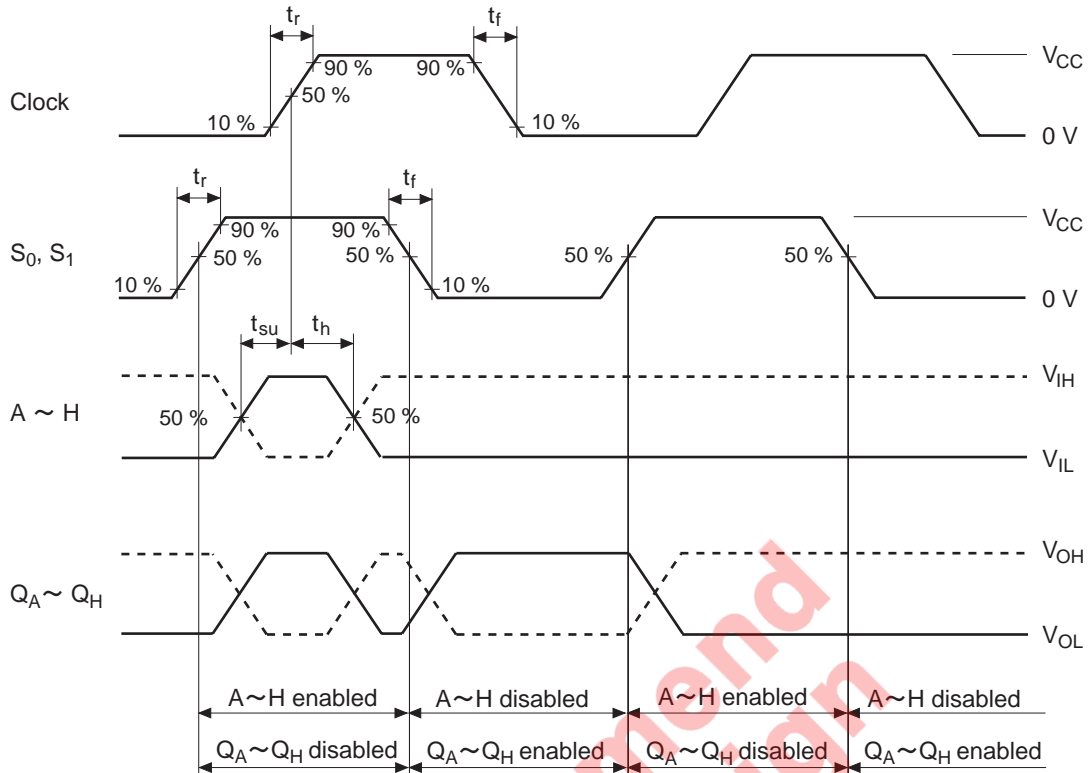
$t_r$

$t_f$

Clock

90 %

90 %

50 %

10 %

10 %

$V_{CC}$

0 V

$t_r$

$t_f$

$S_0$, $S_1$

90 %

90 %

50 %

50 %

50 %

50 %

10 %

10 %

$V_{CC}$

0 V

$t_{su}$

$t_h$

A ~ H

50 %

50 %

$V_{IH}$

$V_{IL}$

$Q_A$ ~ $Q_H$

$V_{OH}$

$V_{OL}$

A~H enabled

A~H disabled

A~H enabled

A~H disabled

$Q_A$~$Q_H$ disabled

$Q_A$~$Q_H$ enabled

$Q_A$~$Q_H$ disabled

$Q_A$~$Q_H$ enabled

mend

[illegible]